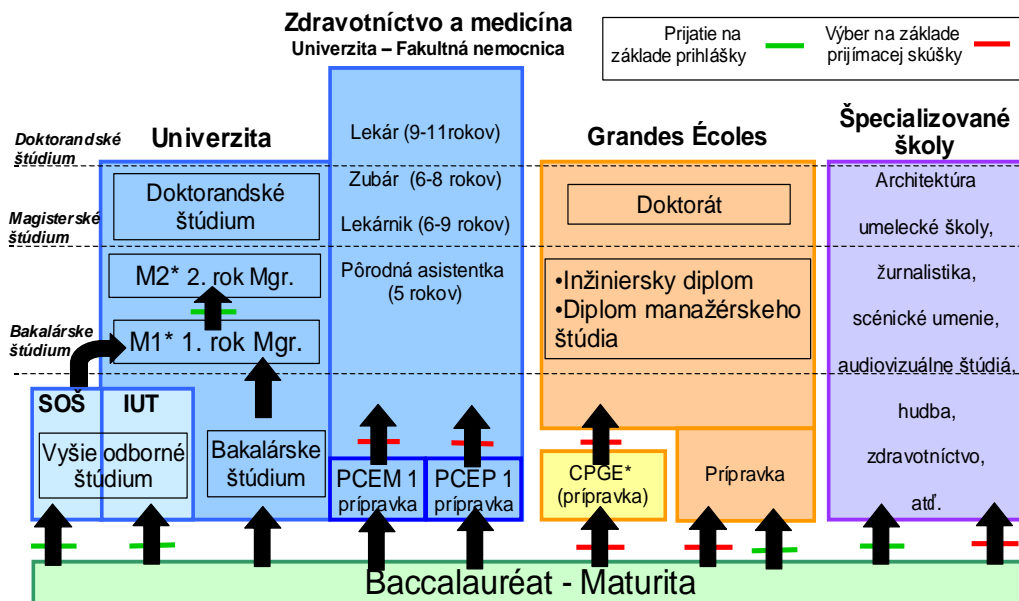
Zdravotníctvo a medicína
Univerzita – Fakultná nemocnica

Prijatie na základe prihlášky

Výber na základe prijímacej skúšky

Doktorandské štúdium

Magisterské štúdium

Bakalárske štúdium

Univerzita

Doktorandské štúdium

M2* 2. rok Mgr.

M1* 1. rok Mgr.

SOŠ

IUT

Vyšie odborné štúdium

Bakalárske štúdium

Lekár (9-11rokov)

Zubár (6-8 rokov)

Lekárnik (6-9 rokov)

Pôrodná asistentka (5 rokov)

PCEM 1 prípravka

PCEP 1 prípravka

Grandes Écoles

Doktorát

•Inžiniersky diplom
•Diplom manažérskeho štúdia

CPGE* (prípravka)

Prípravka

Špecializované školy

Architektúra

umelecké školy,

žurnalistika,

scénické umenie,

audiovizuálne štúdiá,

hudba,

zdravotníctvo,

atď.

Baccalauréat - Maturita